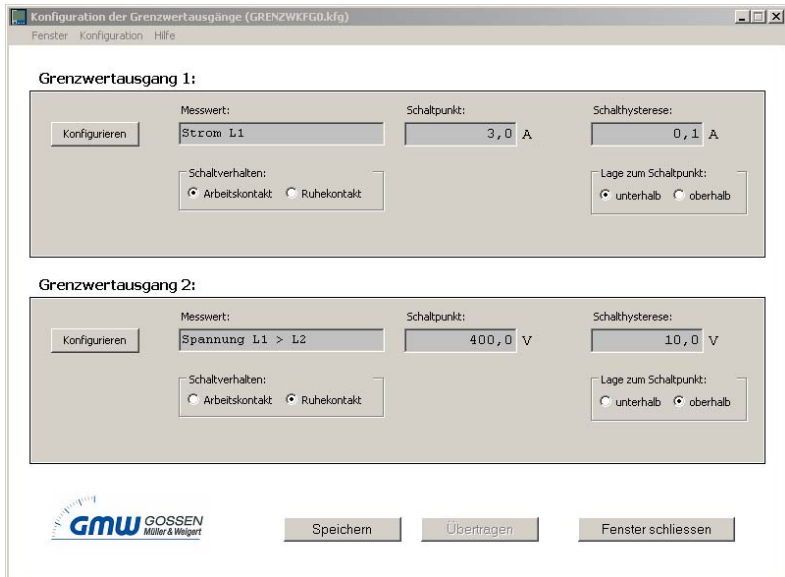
Konfiguration der Grenzwertausgänge (GRENZWKFG0.kfg)

Fenster Konfiguration Hilfe

Grenzwertausgang 1:

Konfigurieren

Messwert:
Strom L1

Schaltpunkt:
3,0 A

Schalthysterese:
0,1 A

Schaltverhalten:
Arbeitskontakt Ruhekontakt

Lage zum Schaltpunkt:
unterhalb oberhalb

Grenzwertausgang 2:

Konfigurieren

Messwert:
Spannung L1 > L2

Schaltpunkt:
400,0 V

Schalthysterese:
10,0 V

Schaltverhalten:
Arbeitskontakt Ruhekontakt

Lage zum Schaltpunkt:
unterhalb oberhalb

GMW GOSSEN Müller & Weigert

Speichern

Übertragen

Fenster schliessen